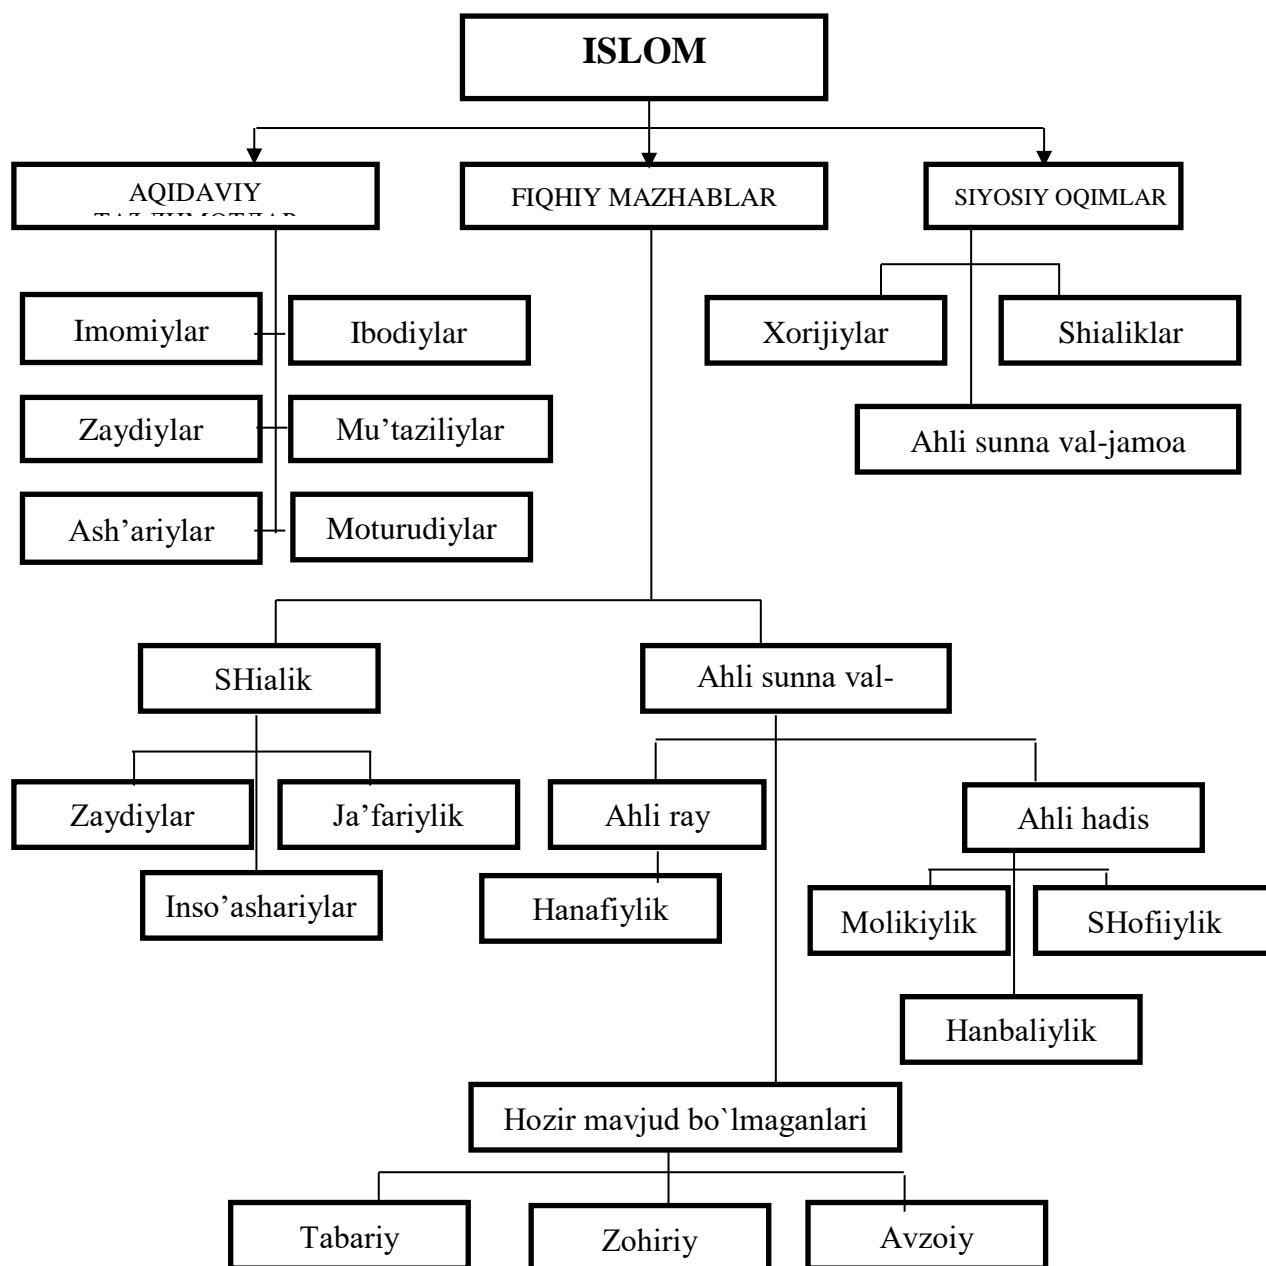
ISLOM

AQIDAVIY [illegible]

FIQHIY MAZHABLAR

SIYOSIY OQIMLAR

Imomiylar

Ibodiylar

Zaydiylar

Mu’taziliylar

Ash’ariylar

Moturudiylar

Xorijiylar

Shialiklar

Ahli sunna val-jamoa

SHialik

Ahli sunna val-

Zaydiylar

Ja’fariylik

Inso’ashariylar

Ahli ray

Hanafiylik

Ahli hadis

Molikiylik

SHofiiylik

Hanbaliylik

Hozir mavjud bo`lmaganlari

Tabariy

Zohiriy

Avzoiy